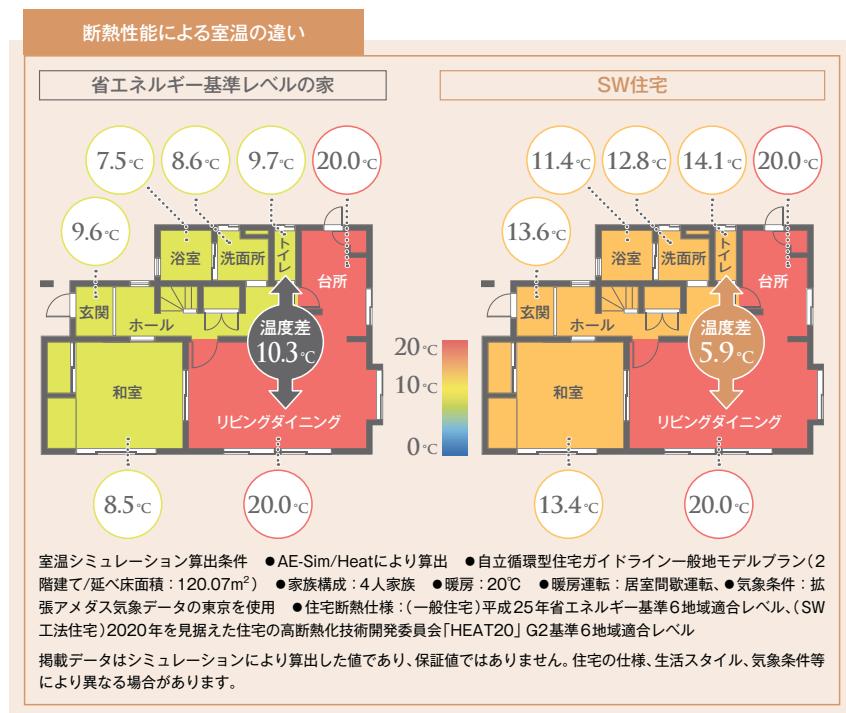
断熱性能による室温の違い

省エネルギー基準レベルの家

7.5℃ 8.6℃ 9.7℃ 20.0℃ 9.6℃

浴室 洗面所 トイレ 台所 玄関 ホール

温度差 10.3℃

和室 リビングダイニング

8.5℃ 20.0℃

20℃ 10℃ 0℃

SW住宅

11.4℃ 12.8℃ 14.1℃ 20.0℃ 13.6℃

浴室 洗面所 トイレ 台所 玄関 ホール

温度差 5.9℃

和室 リビングダイニング

13.4℃ 20.0℃

室温シミュレーション算出条件 ●AE-Sim/Heatにより算出 ●自立循環型住宅ガイドライン一般地モデルプラン（2階建て/延べ床面積：120.07m$^2$） ●家族構成：4人家族 ●暖房：20℃ ●暖房運転：居室間歇運転、●気象条件：拡張アメダス気象データの東京を使用 ●住宅断熱仕様：（一般住宅）平成25年省エネルギー基準6地域適合レベル、（SW工法住宅）2020年を見据えた住宅の高断熱化技術開発委員会「HEAT20」G2基準6地域適合レベル

掲載データはシミュレーションにより算出した値であり、保証値ではありません。住宅の仕様、生活スタイル、気象条件等により異なる場合があります。